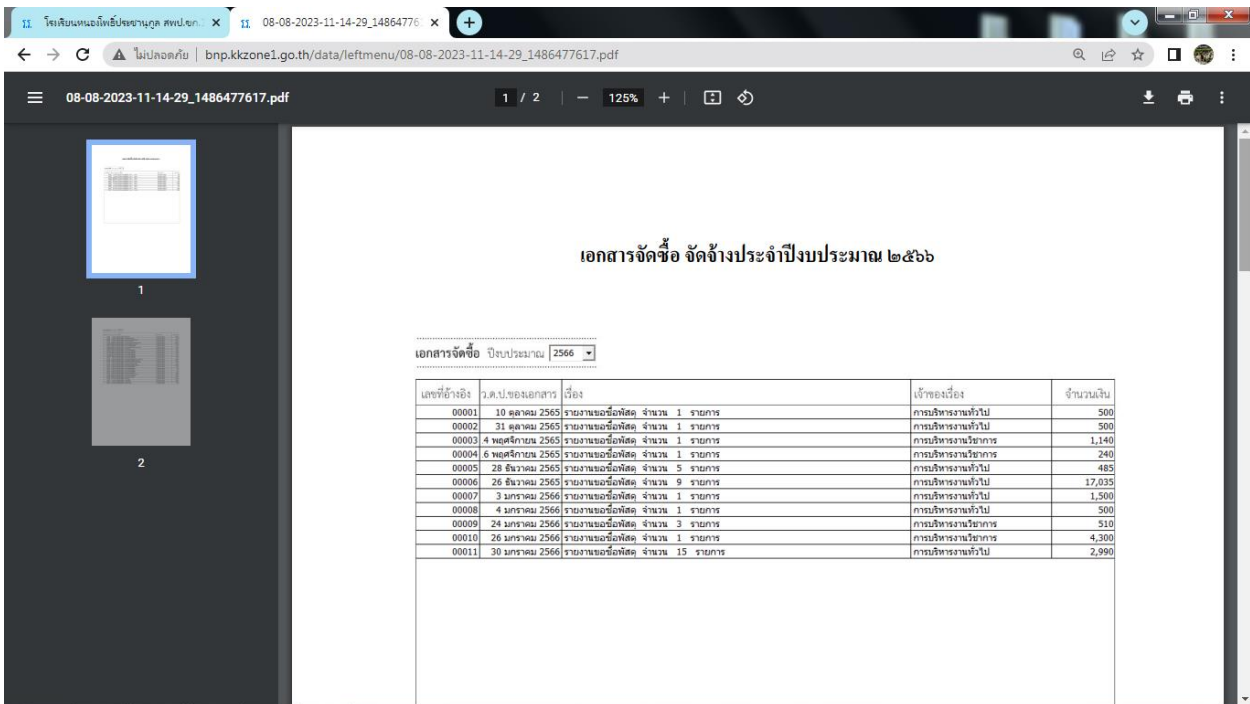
โรงเรียนหนองโพธิ์ประชานุกูล สพป.ขก. ×
08-08-2023-11-14-29_14864776 ×

ไม่ปลอดภัย | bnp.kkzone1.go.th/data/leftmenu/08-08-2023-11-14-29_1486477617.pdf

08-08-2023-11-14-29_1486477617.pdf

1 / 2 | — 125% +

1

2

เอกสารจัดซื้อ จัดจ้างประจำปีงบประมาณ ๒๕๖๖

เอกสารจัดซื้อ ปีงบประมาณ 2566

| เลขที่อ้างอิง | ว.ด.ป.ของเอกสาร | เรื่อง | เจ้าของเรื่อง | จำนวนเงิน |
|---|---|---|---|---|
| 00001 | 10 ตุลาคม 2565 | รายงานขอซื้อพัสดุ จำนวน 1 รายการ | การบริหารงานทั่วไป | 500 |
| 00002 | 31 ตุลาคม 2565 | รายงานขอซื้อพัสดุ จำนวน 1 รายการ | การบริหารงานทั่วไป | 500 |
| 00003 | 4 พฤศจิกายน 2565 | รายงานขอซื้อพัสดุ จำนวน 1 รายการ | การบริหารงานวิชาการ | 1,140 |
| 00004 | 6 พฤศจิกายน 2565 | รายงานขอซื้อพัสดุ จำนวน 1 รายการ | การบริหารงานวิชาการ | 240 |
| 00005 | 28 ธันวาคม 2565 | รายงานขอซื้อพัสดุ จำนวน 5 รายการ | การบริหารงานทั่วไป | 485 |
| 00006 | 26 ธันวาคม 2565 | รายงานขอซื้อพัสดุ จำนวน 9 รายการ | การบริหารงานทั่วไป | 17,035 |
| 00007 | 3 มกราคม 2566 | รายงานขอซื้อพัสดุ จำนวน 1 รายการ | การบริหารงานทั่วไป | 1,500 |
| 00008 | 4 มกราคม 2566 | รายงานขอซื้อพัสดุ จำนวน 1 รายการ | การบริหารงานทั่วไป | 500 |
| 00009 | 24 มกราคม 2566 | รายงานขอซื้อพัสดุ จำนวน 3 รายการ | การบริหารงานวิชาการ | 510 |
| 00010 | 26 มกราคม 2566 | รายงานขอซื้อพัสดุ จำนวน 1 รายการ | การบริหารงานวิชาการ | 4,300 |
| 00011 | 30 มกราคม 2566 | รายงานขอซื้อพัสดุ จำนวน 15 รายการ | การบริหารงานทั่วไป | 2,990 |